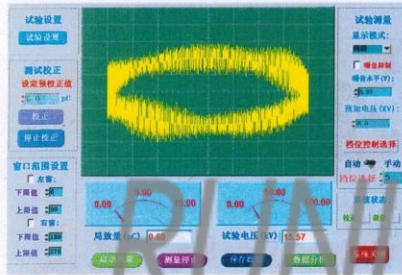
试验设置
试验设置
测试校正
设定预校正值
pC
校正
停止校正
窗口范围设置
左窗:
下限值
上限值
右窗:
下限值
上限值
试验测量
显示模式:
噪音抑制
噪音水平(V):
预加电压(KV):
档位控制选择
自动 手动
档位选择
0.00
0.00
局放量(pC)
0.00
试验电压(KV)
15.57
启动测量
测量停止
保存数据
数据分析
退出